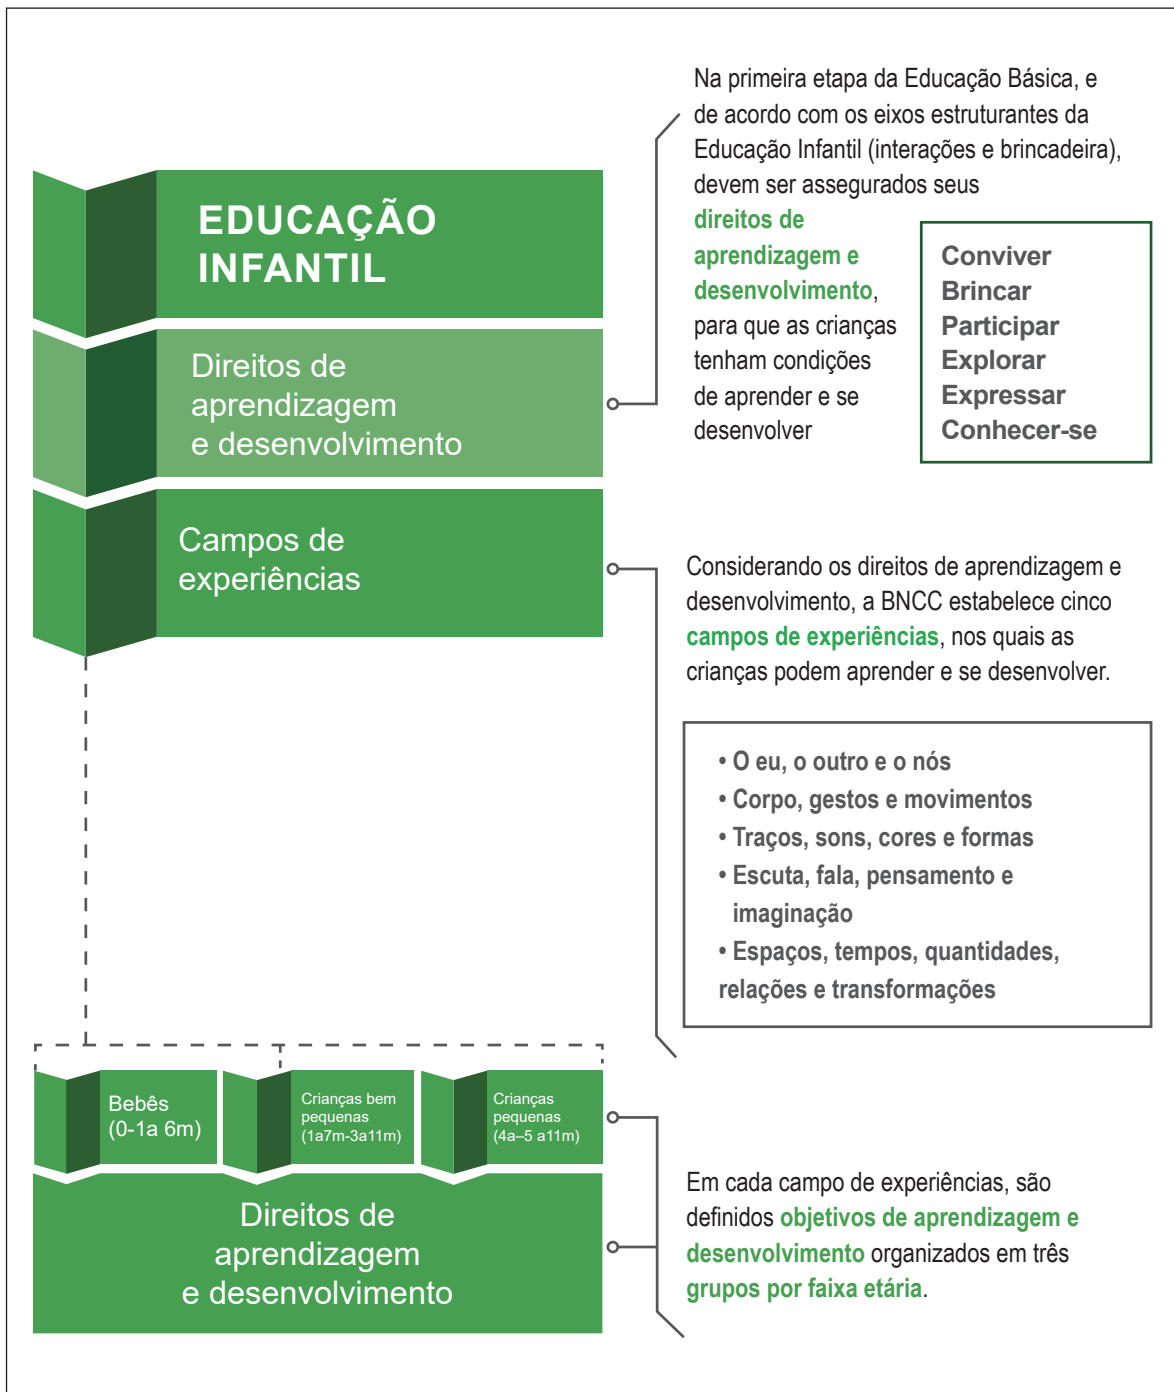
EDUCAÇÃO INFANTIL

Direitos de aprendizagem e desenvolvimento

Campos de experiências

Na primeira etapa da Educação Básica, e de acordo com os eixos estruturantes da Educação Infantil (interações e brincadeira), devem ser assegurados seus direitos de aprendizagem e desenvolvimento, para que as crianças tenham condições de aprender e se desenvolver

Conviver
Brincar
Participar
Explorar
Expressar
Conhecer-se

Considerando os direitos de aprendizagem e desenvolvimento, a BNCC estabelece cinco campos de experiências, nos quais as crianças podem aprender e se desenvolver.

• O eu, o outro e o nós
• Corpo, gestos e movimentos
• Traços, sons, cores e formas
• Escuta, fala, pensamento e imaginação
• Espaços, tempos, quantidades, relações e transformações

Bebês (0-1a 6m)

Crianças bem pequenas (1a7m-3a11m)

Crianças pequenas (4a–5 a11m)

Direitos de aprendizagem e desenvolvimento

Em cada campo de experiências, são definidos objetivos de aprendizagem e desenvolvimento organizados em três grupos por faixa etária.